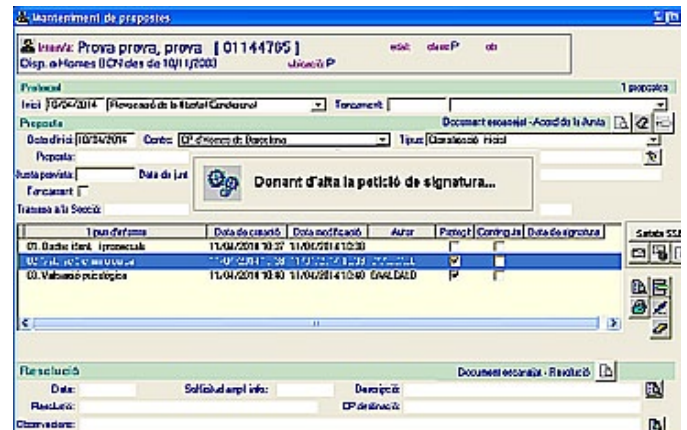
Manteniment de propostes

Interv: Prova prova, prova [ 01144705 ]
Disp. a Homes (ICN des de 10/11/2003)
edat: classe P ob
ubicació P

Protocol
1 propostes
Inici 10/04/2014 Revocació de la llibertat Condicional
Tancament

Proposta
Document essencial - Acord de la Junta
Data d'inici 10/04/2014 Centre CP d'Homes de Barcelona
Tipus Classificació Inicial
Proposta:
Junta prevista: Data de jut
Tancament
Tramesa a la Secció:

Donant d'alta la petició de signatura...

| Tipus d'informe | Data de creació | Data modificació | Autor | Petició | Contingut | Data de signatura |
|---|---|---|---|---|---|---|
| 01. Dades ident. i processals | 11/04/2014 10:37 | 11/04/2014 10:38 | | | | |
| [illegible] | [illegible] | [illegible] | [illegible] | | | |
| 03. Valoració psicològica | 11/04/2014 10:40 | 11/04/2014 10:40 | GAALDALD | | | |

Sortida SS

Resolució
Document essencial - Resolució
Data:
Sol·licitud ampl info:
Descripció:
Resolució:
CP destinació:
Observacions: